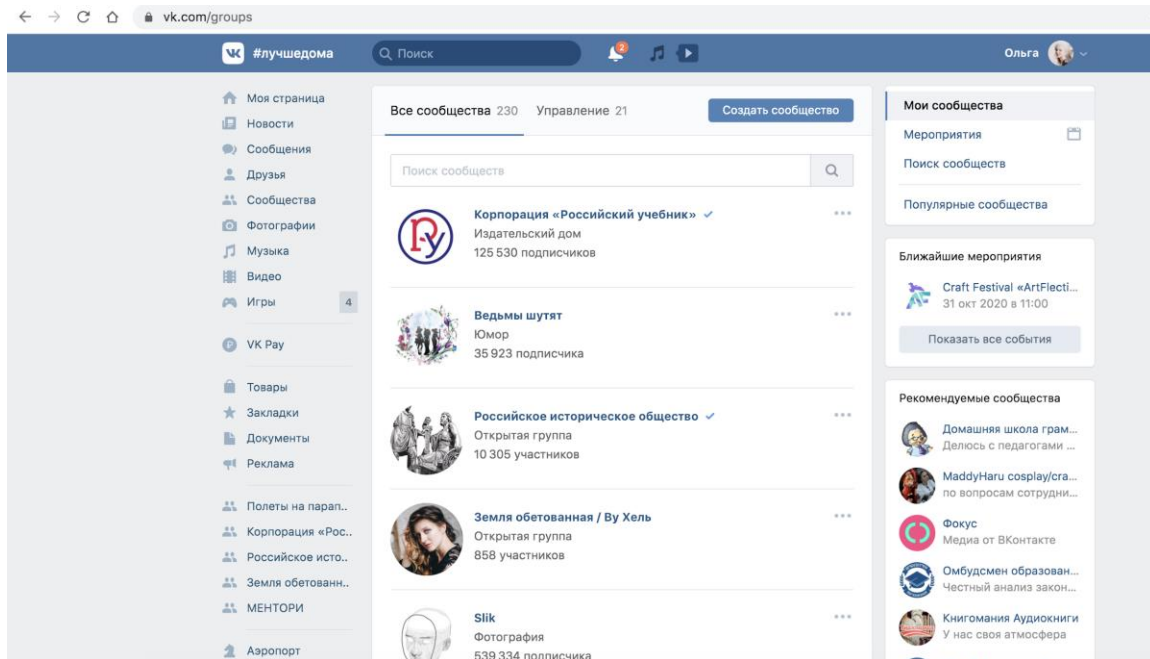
vk.com/groups

#лучшедома

Поиск

2

Ольга

Моя страница
Новости
Сообщения
Друзья
Сообщества
Фотографии
Музыка
Видео
Игры 4

VK Pay

Товары
Закладки
Документы
Реклама

Полеты на парап..
Корпорация «Рос..
Российское исто..
Земля обетованн..
МЕНТОРИ

Аэропорт

Все сообщества 230 Управление 21 Создать сообщество

Поиск сообществ

Корпорация «Российский учебник»
Издательский дом
125 530 подписчиков

Ведьмы шутят
Юмор
35 923 подписчика

Российское историческое общество
Открытая группа
10 305 участников

Земля обетованная / Ву Хель
Открытая группа
858 участников

Slik
Фотография
539 334 подписчика

Мои сообщества
Мероприятия
Поиск сообществ
Популярные сообщества

Ближайшие мероприятия
Craft Festival «ArtFlecti...
31 окт 2020 в 11:00
Показать все события

Рекомендуемые сообщества
Домашняя школа грам...
Делюсь с педагогами ...
MaddyHaru cosplay/cra...
по вопросам сотрудни...
Фокус
Медиа от ВКонтакте
Омбудсмен образован...
Честный анализ закон...
Книгомания Аудиокниги
У нас своя атмосфера